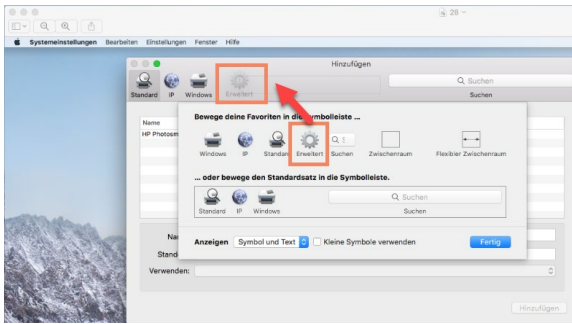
26

Systemeinstellungen Bearbeiten Einstellungen Fenster Hilfe

Hinzufügen

Standard IP Windows Erweitert

Suchen

Suchen

Name

HP Photosm

Bewege deine Favoriten in die Symbolleiste ...

Windows IP Standard Erweitert Suchen Zwischenraum Flexibler Zwischenraum

... oder bewege den Standardsatz in die Symbolleiste.

Standard IP Windows

Suchen

Suchen

Anzeigen Symbol und Text Kleine Symbole verwenden

Fertig

Na

Stand

Verwenden:

Hinzufügen